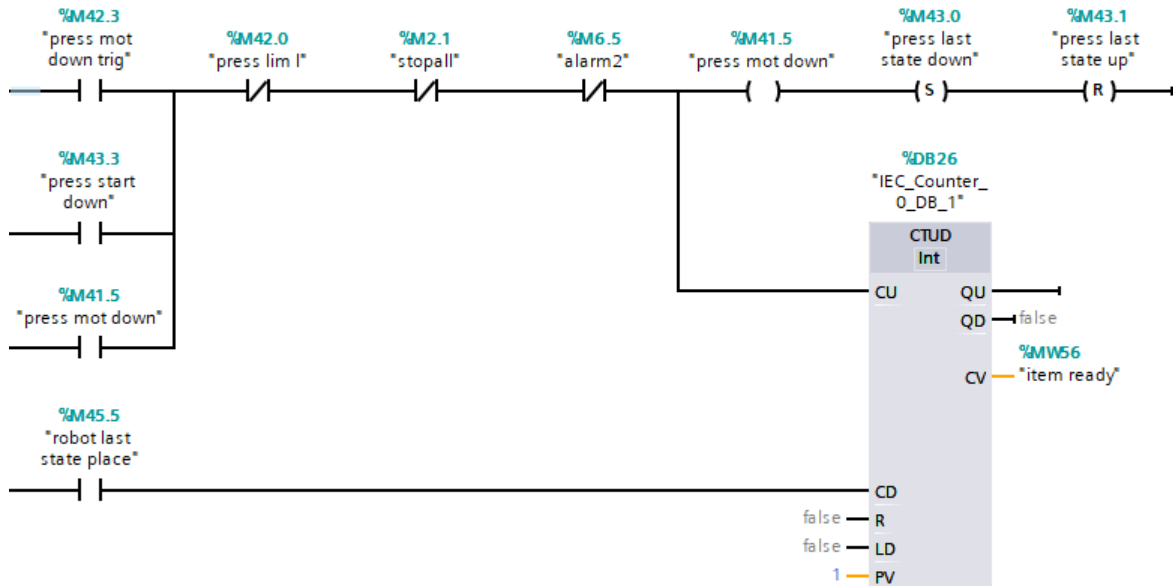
%M42.3
"press mot down trig"

%M42.0
"press lim l"

%M2.1
"stopall"

%M6.5
"alarm2"

%M41.5
"press mot down"

%M43.0
"press last state down"

S

%M43.1
"press last state up"

R

%M43.3
"press start down"

%DB26
"IEC_Counter_0_DB_1"

CTUD
Int

%M41.5
"press mot down"

CU
QU
QD
false

%MW56
CV
"item ready"

%M45.5
"robot last state place"

CD
false
R
false
LD
1
PV